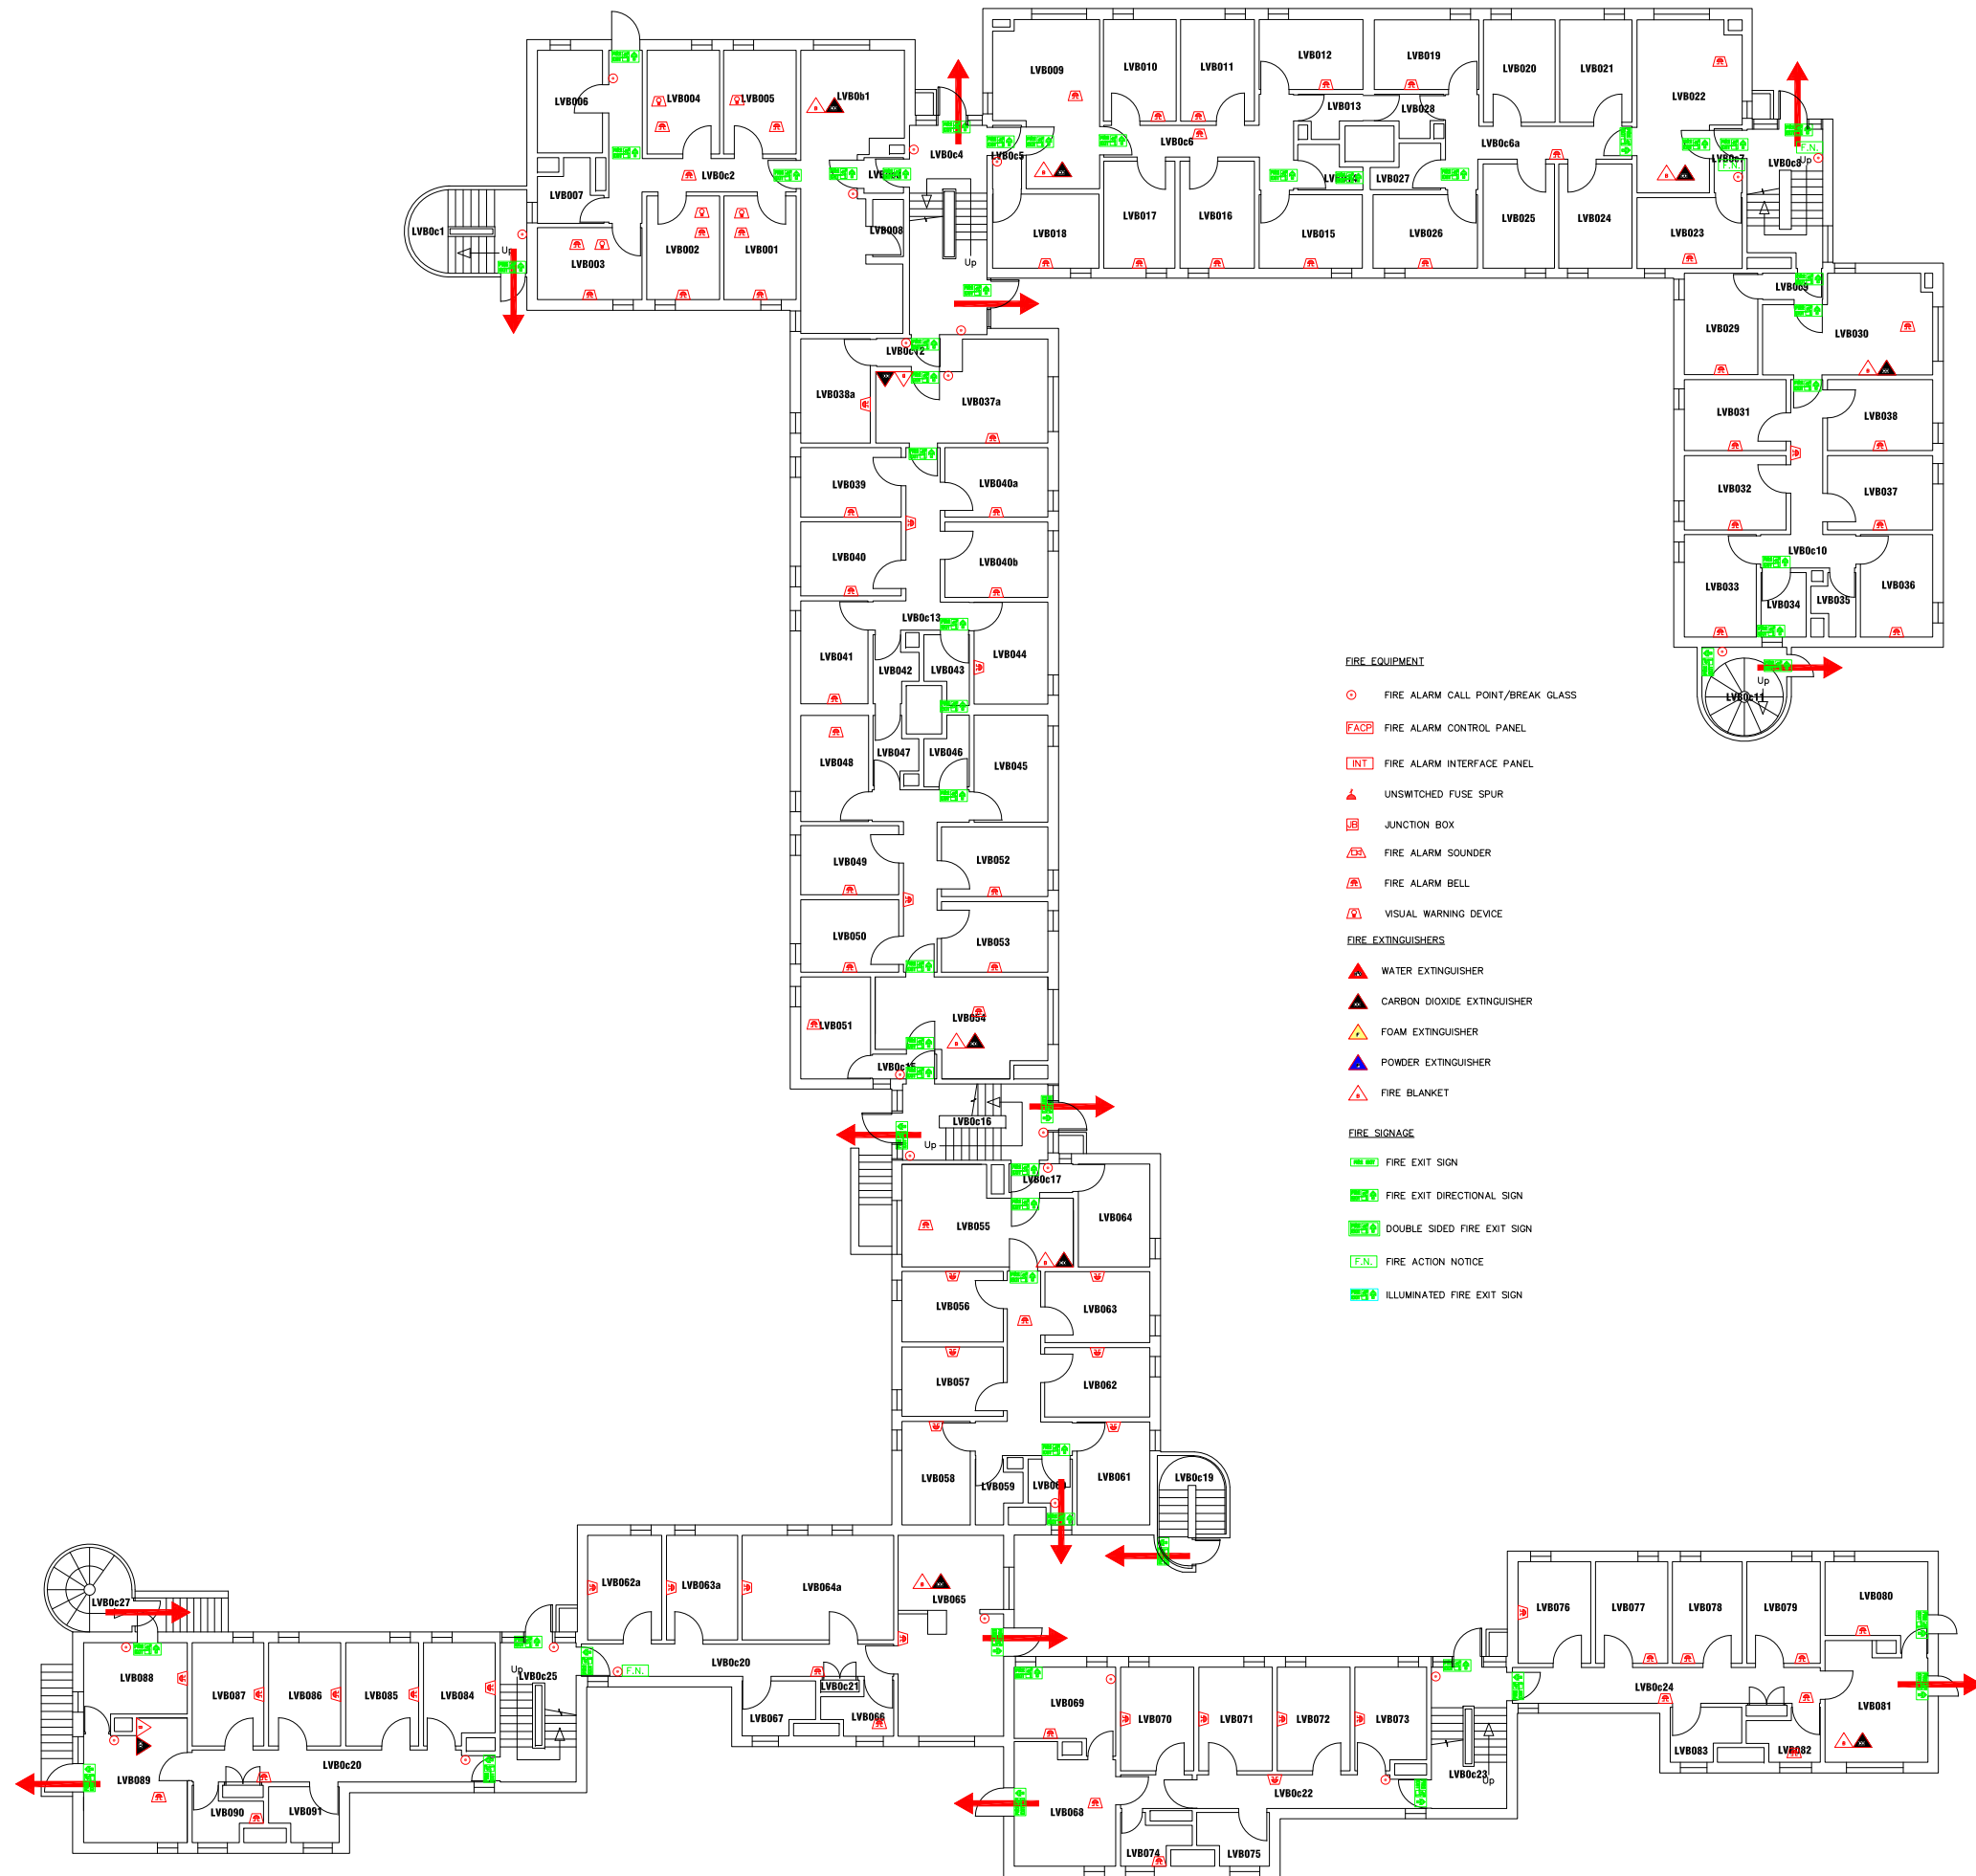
LVB006
LVB004
LVB005
LVB0b1
LVB007
LVB0c2
LVB0c1
LVB003
LVB002
LVB001
LVB008
LVB0c4
Up
LVB009
LVB010
LVB011
LVB012
LVB019
LVB020
LVB021
LVB022
LVB013
LVB028
LVB0c5
LVB0c6
LVB0c6a
LVB0c7
LVB0c8
F.N.
Up
LVB027
LVB018
LVB017
LVB016
LVB015
LVB026
LVB025
LVB024
LVB023
LVB0c9
LVB029
LVB030
LVB0c12
LVB038a
LVB037a
LVB031
LVB038
LVB039
LVB040a
LVB032
LVB037
LVB040
LVB040b
LVB0c10
LVB033
LVB034
LVB035
LVB036
LVB0c13
LVB041
LVB042
LVB043
LVB044
Up
LVB0c11
LVB048
LVB047
LVB046
LVB045
LVB049
LVB052
LVB050
LVB053
LVB051
LVB054
LVB0c15
LVB0c16
Up
LVB0c17
LVB055
LVB064
LVB056
LVB063
LVB057
LVB062
LVB058
LVB059
LVB060
LVB061
LVB0c19
LVB062a
LVB063a
LVB064a
LVB065
LVB0c27
LVB088
LVB087
LVB086
LVB085
LVB084
Up
LVB0c25
F.N.
LVB0c20
LVB0c21
LVB067
LVB066
LVB0c20
LVB089
LVB090
LVB091
LVB069
LVB070
LVB071
LVB072
LVB073
LVB0c22
LVB0c23
Up
LVB068
LVB074
LVB075
LVB076
LVB077
LVB078
LVB079
LVB080
LVB0c24
LVB081
LVB083
LVB082

FIRE EQUIPMENT
FIRE ALARM CALL POINT/BREAK GLASS
FACP FIRE ALARM CONTROL PANEL
INT FIRE ALARM INTERFACE PANEL
UNSWITCHED FUSE SPUR
JB JUNCTION BOX
FIRE ALARM SOUNDER
FIRE ALARM BELL
VISUAL WARNING DEVICE
FIRE EXTINGUISHERS
WATER EXTINGUISHER
CARBON DIOXIDE EXTINGUISHER
FOAM EXTINGUISHER
POWDER EXTINGUISHER
FIRE BLANKET
FIRE SIGNAGE
FIRE EXIT SIGN
FIRE EXIT DIRECTIONAL SIGN
DOUBLE SIDED FIRE EXIT SIGN
F.N. FIRE ACTION NOTICE
ILLUMINATED FIRE EXIT SIGN